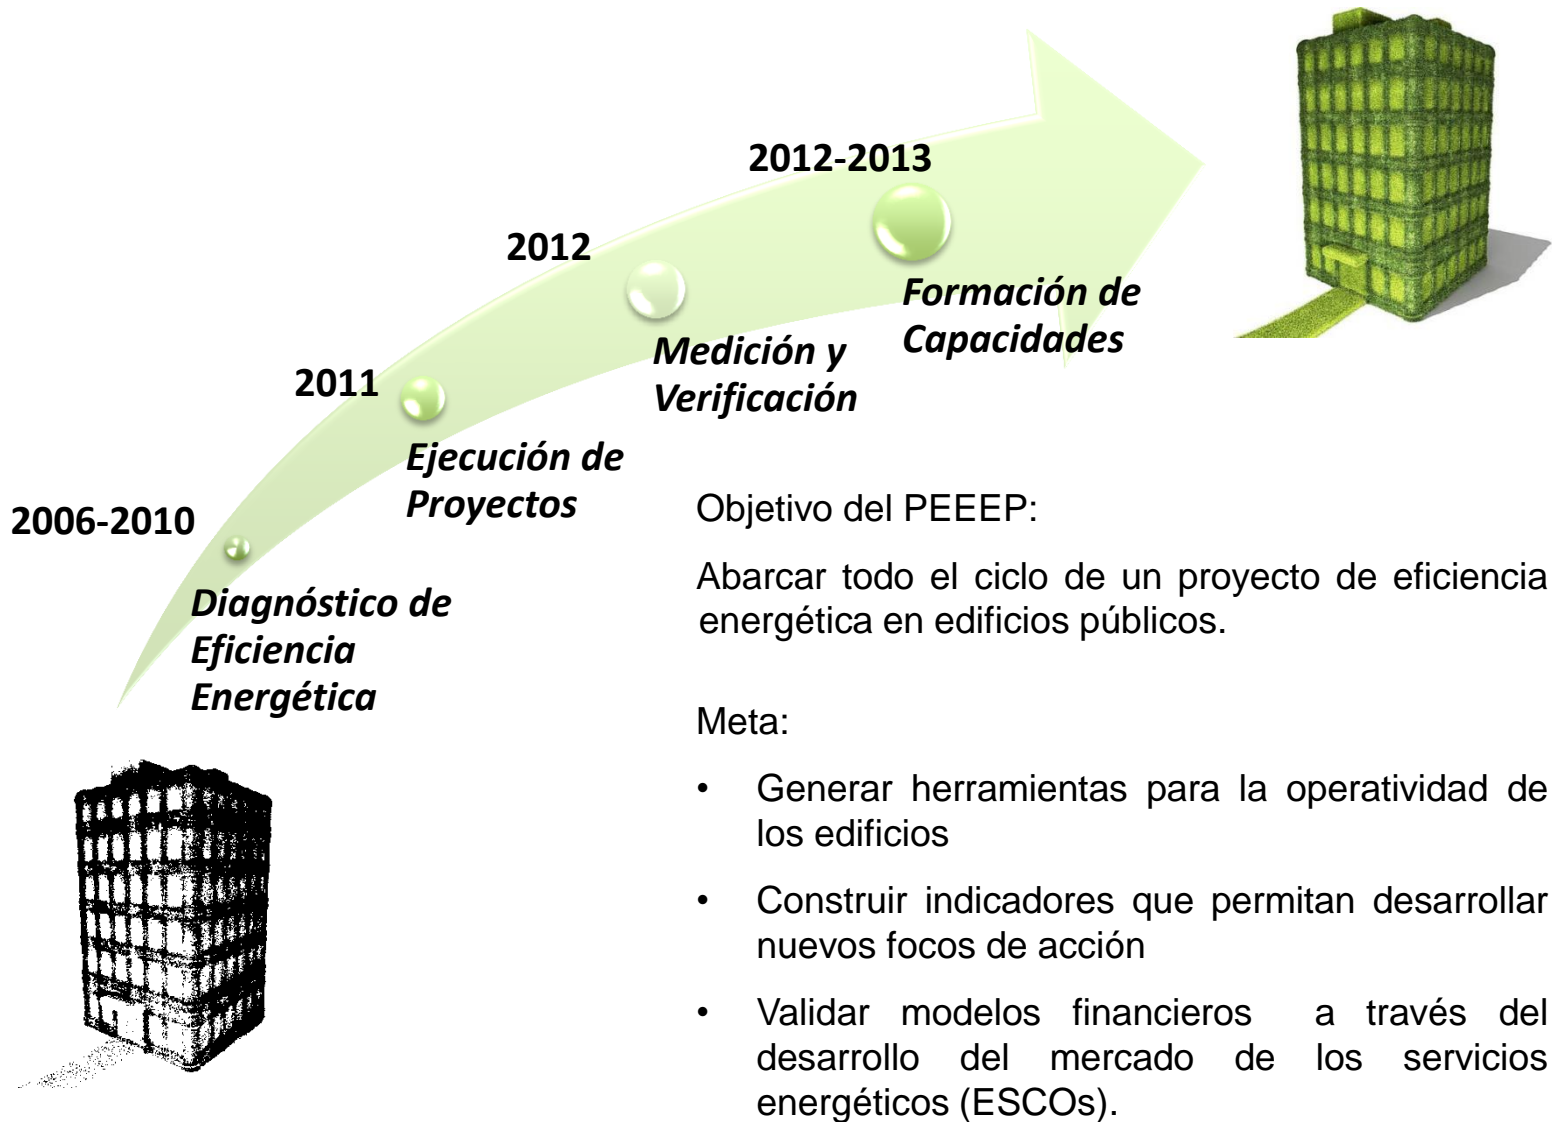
2006-2010

Diagnóstico de Eficiencia Energética

2011

Ejecución de Proyectos

2012

Medición y Verificación

2012-2013

Formación de Capacidades

Objetivo del PEEEP:

Abarcar todo el ciclo de un proyecto de eficiencia energética en edificios públicos.

Meta:

• Generar herramientas para la operatividad de los edificios

• Construir indicadores que permitan desarrollar nuevos focos de acción

• Validar modelos financieros a través del desarrollo del mercado de los servicios energéticos (ESCOs).